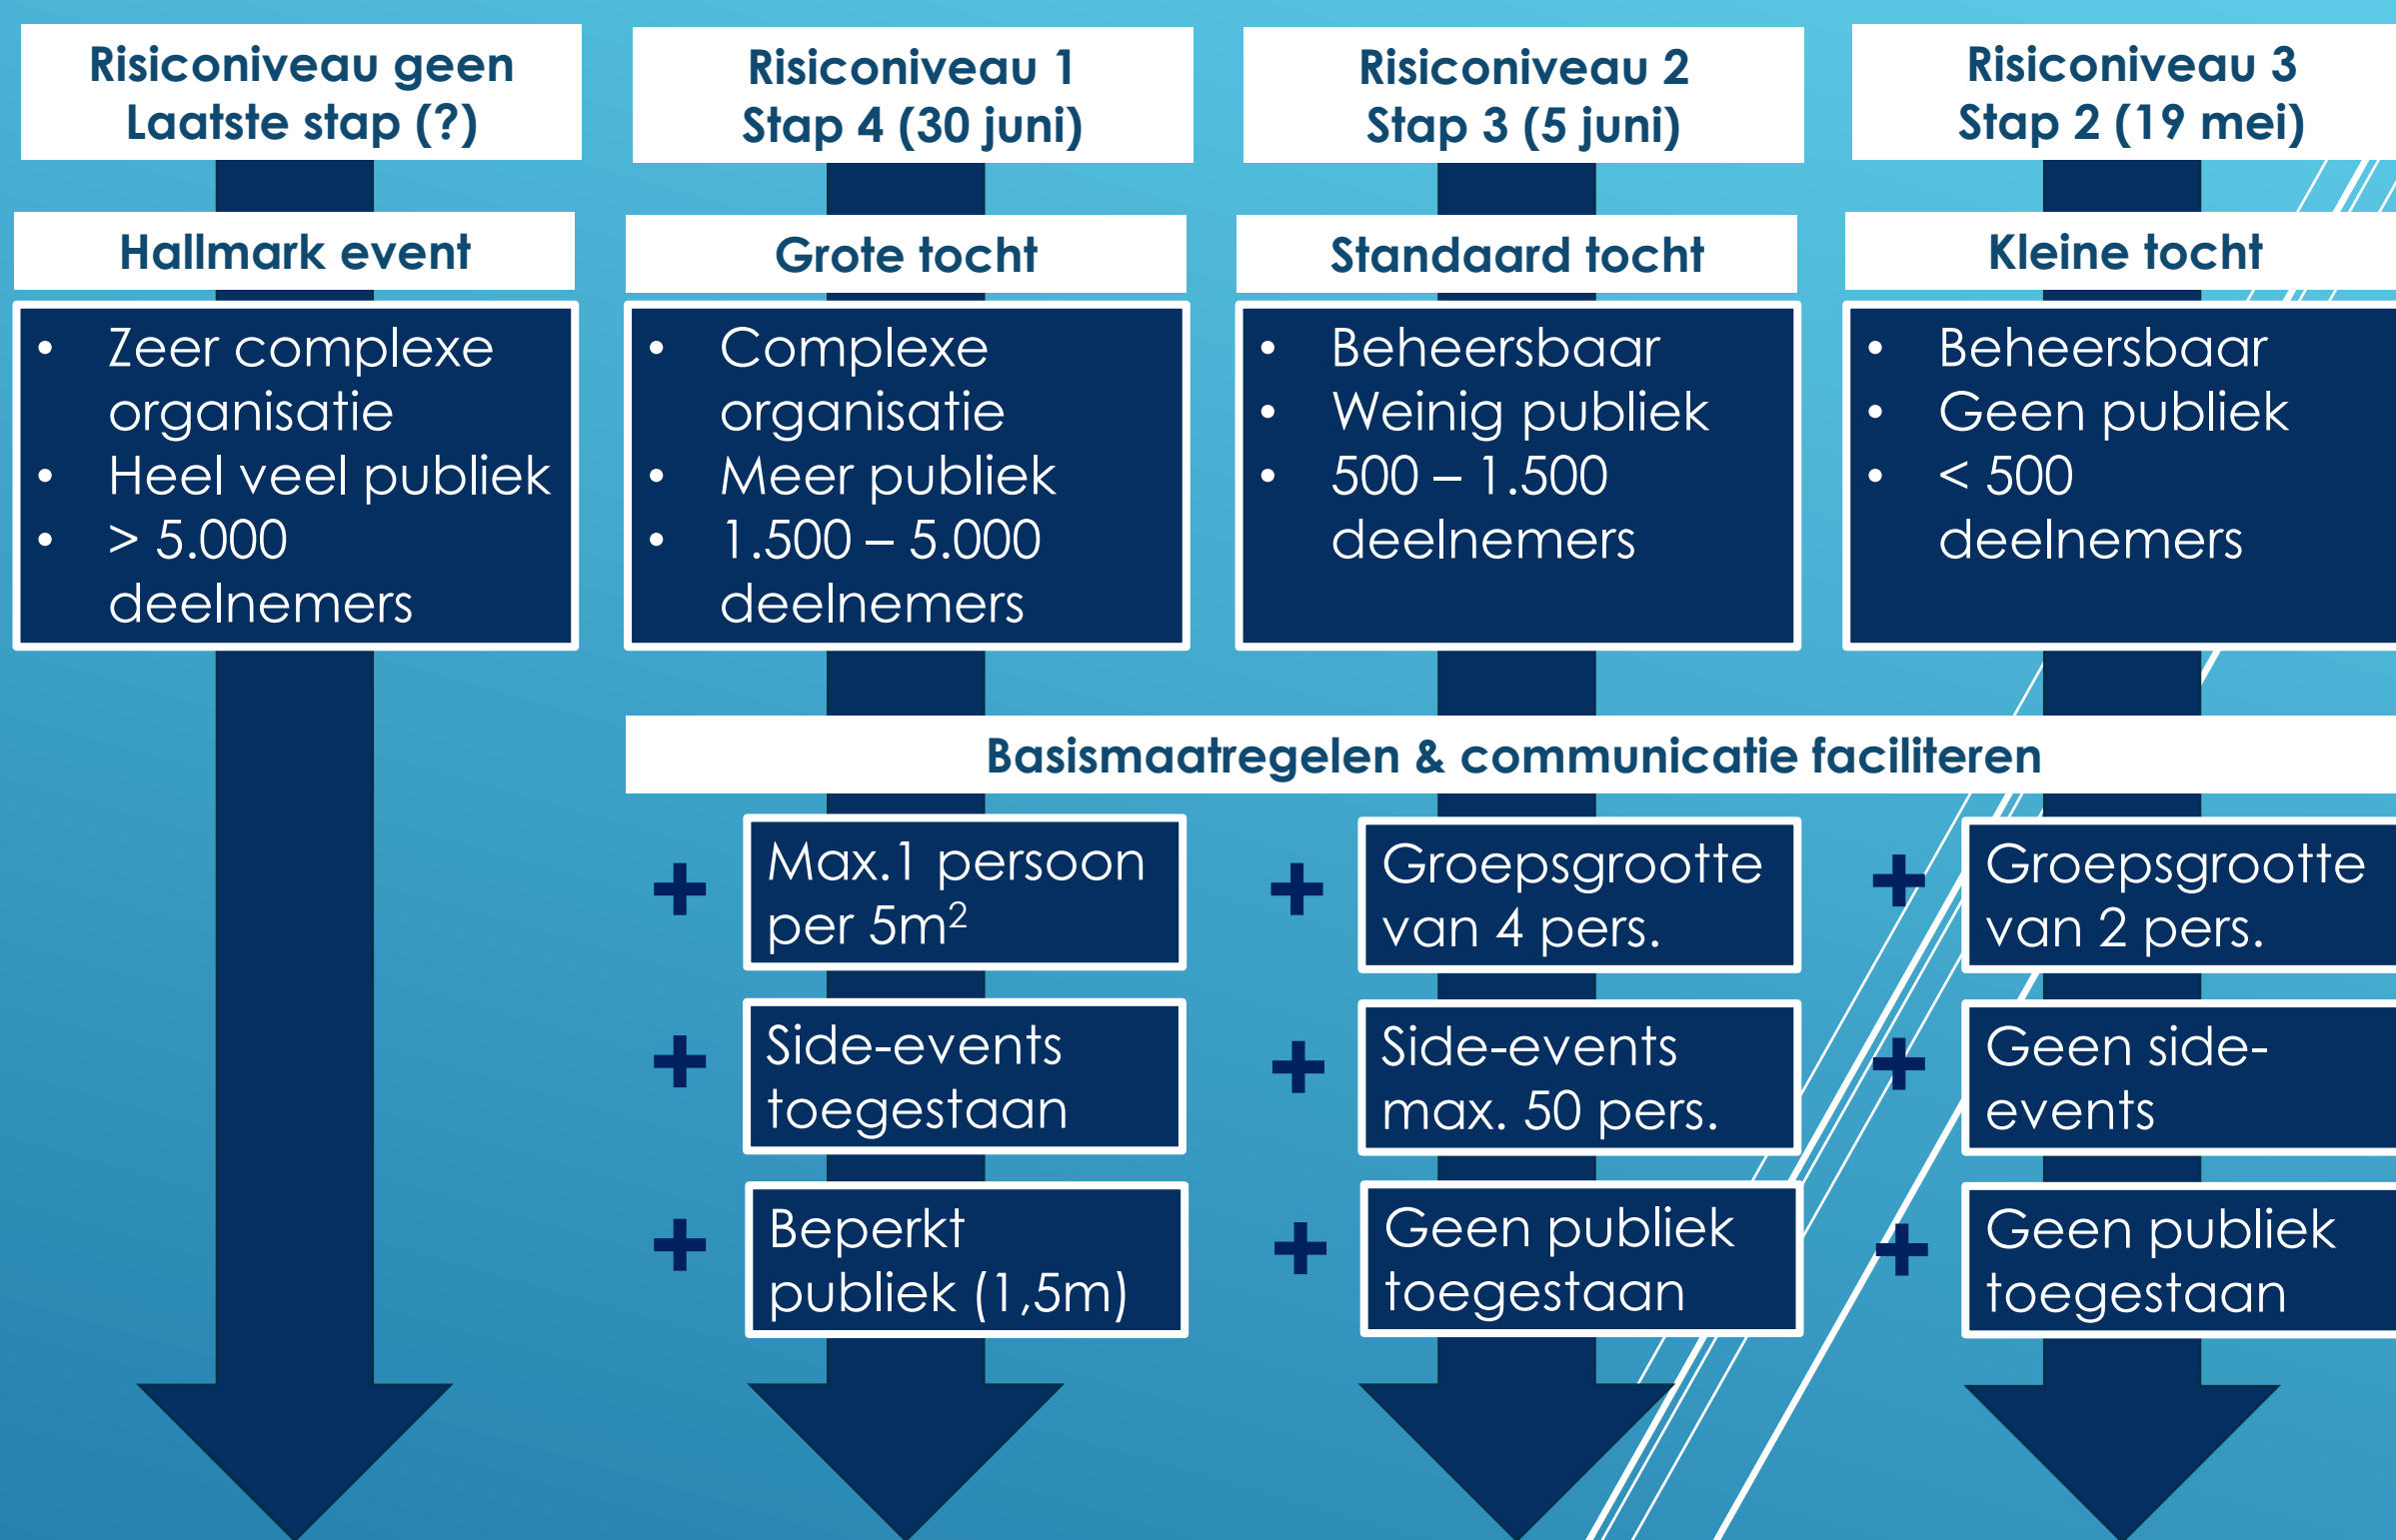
Risiconiveau geen
Laatste stap (?)

Hallmark event

- Zeer complexe organisatie
- Heel veel publiek
- > 5.000 deelnemers

Risiconiveau 1
Stap 4 (30 juni)

Grote tocht

- Complexe organisatie
- Meer publiek
- 1.500 – 5.000 deelnemers

Risiconiveau 2
Stap 3 (5 juni)

Standaard tocht

- Beheersbaar
- Weinig publiek
- 500 – 1.500 deelnemers

Risiconiveau 3
Stap 2 (19 mei)

Kleine tocht

- Beheersbaar
- Geen publiek
- < 500 deelnemers

Basismaatregelen & communicatie faciliteren

+ Max.1 persoon per 5m$^2$

+ Side-events toegestaan

+ Beperkt publiek (1,5m)

+ Groepsgrootte van 4 pers.

+ Side-events max. 50 pers.

+ Geen publiek toegestaan

+ Groepsgrootte van 2 pers.

+ Geen side-events

+ Geen publiek toegestaan